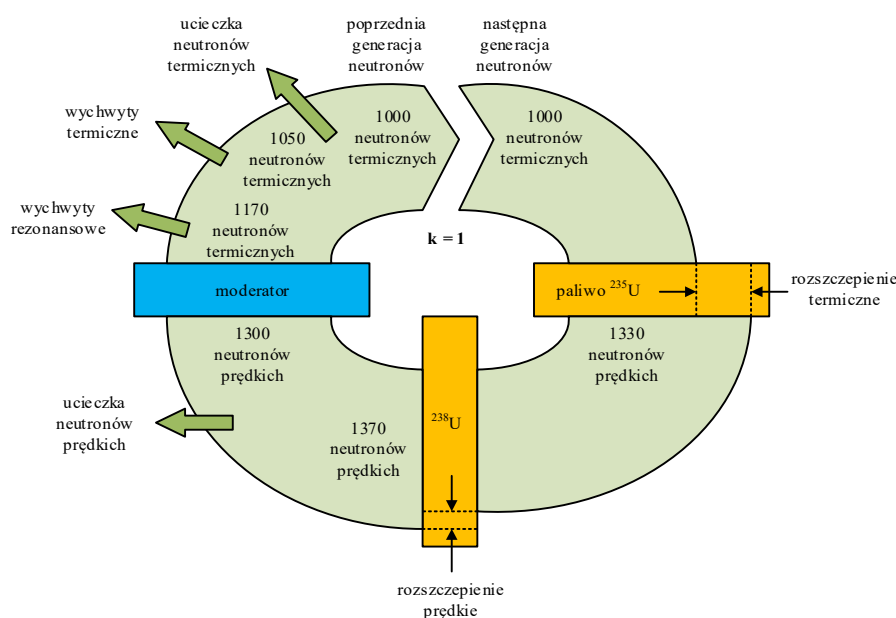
ucieczka neutronów termicznych

poprzednia generacja neutronów

następna generacja neutronów

wychwyty termiczne

1000 neutronów termicznych

1000 neutronów termicznych

1050 neutronów termicznych

wychwyty rezonansowe

1170 neutronów termicznych

k = 1

moderator

paliwo $^{235}$U

rozszczepienie termiczne

1300 neutronów prędkich

1330 neutronów prędkich

ucieczka neutronów prędkich

1370 neutronów prędkich

$^{238}$U

rozszczepienie prędkie